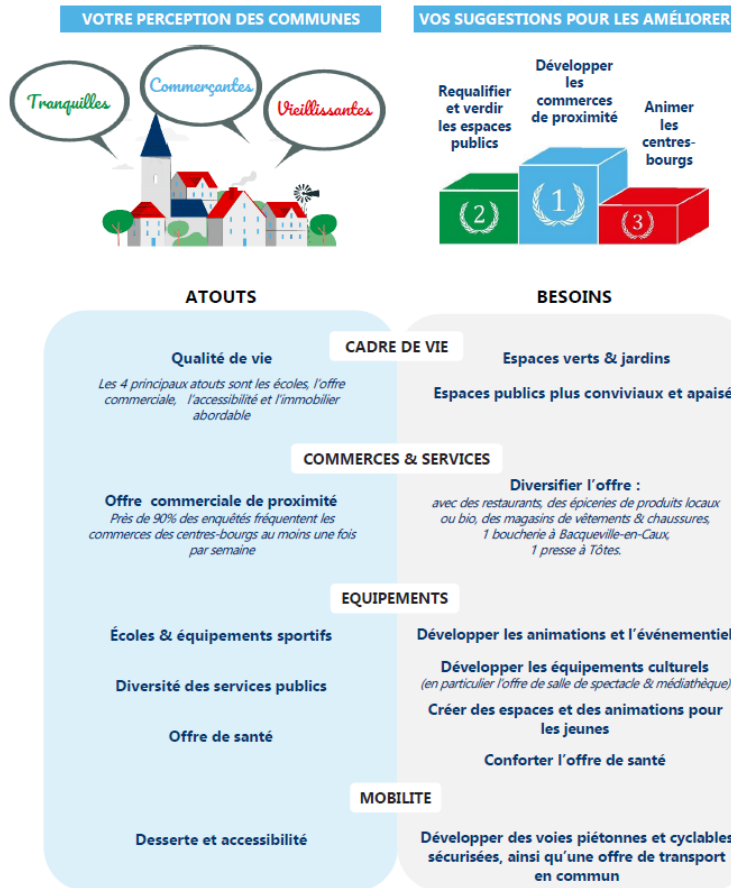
VOTRE PERCEPTION DES COMMUNES

Tranquilles

Commerçantes

Vieillissantes

VOS SUGGESTIONS POUR LES AMÉLIORER

Requalifier et verdir les espaces publics

Développer les commerces de proximité

Animer les centres-bourgs

2

1

3

ATOUTS

BESOINS

CADRE DE VIE

Qualité de vie

Les 4 principaux atouts sont les écoles, l'offre commerciale, l'accessibilité et l'immobilier abordable

Espaces verts & jardins

Espaces publics plus conviviaux et apaisé

COMMERCES & SERVICES

Offre commerciale de proximité

Près de 90% des enquêtés fréquentent les commerces des centres-bourgs au moins une fois par semaine

Diversifier l'offre :

avec des restaurants, des épiceries de produits locaux ou bio, des magasins de vêtements & chaussures, 1 boucherie à Bacqueville-en-Caux, 1 presse à Tôtes.

EQUIPEMENTS

Écoles & équipements sportifs

Diversité des services publics

Offre de santé

Développer les animations et l'événementiel

Développer les équipements culturels

(en particulier l'offre de salle de spectacle & médiathèque)

Créer des espaces et des animations pour les jeunes

Conforter l'offre de santé

MOBILITE

Desserte et accessibilité

Développer des voies piétonnes et cyclables sécurisées, ainsi qu'une offre de transport en commun